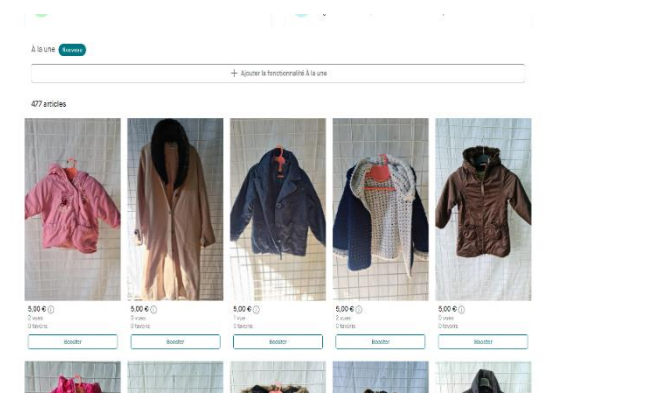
À la une Nouveau

+ Ajouter la fonctionnalité À la une

477 articles

5,00 €
2 vues
0 favoris
Booster

5,00 €
3 vues
0 favoris
Booster

5,00 €
1 vue
0 favoris
Booster

5,00 €
2 vues
0 favoris
Booster

5,00 €
0 vues
0 favoris
Booster